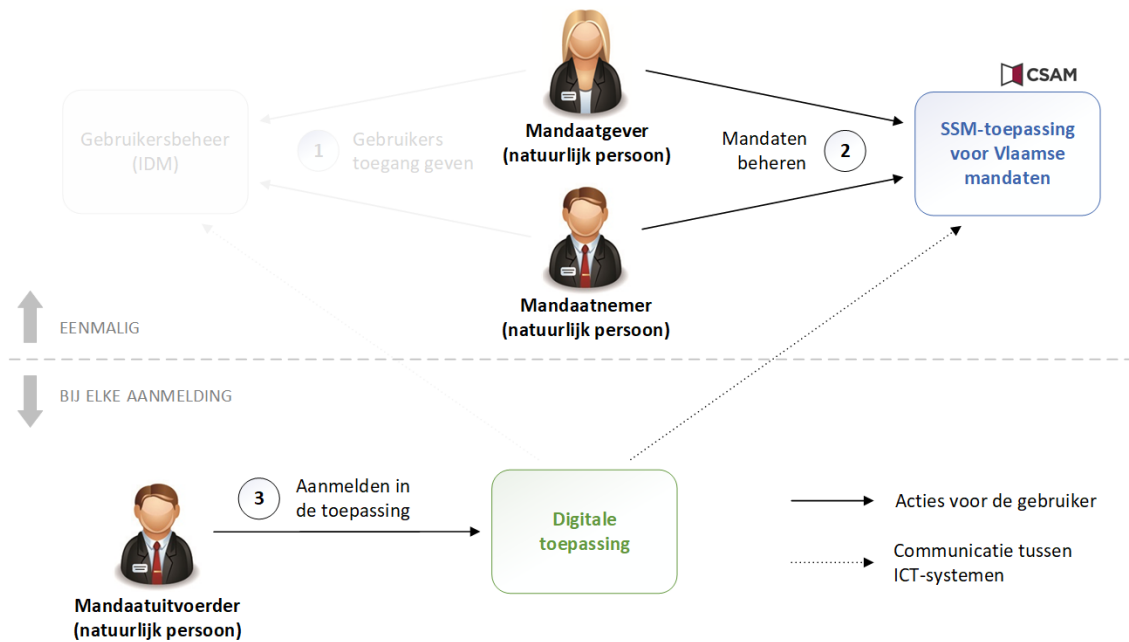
CSAM

Gebruikersbeheer (IDM)

1 Gebruikers toegang geven

Mandaatgever (natuurlijk persoon)

Mandaten beheren 2

SSM-toepassing voor Vlaamse mandaten

Mandaatnemer (natuurlijk persoon)

EENMALIG

BIJ ELKE AANMELDING

3 Aanmelden in de toepassing

Digitale toepassing

Acties voor de gebruiker

Communicatie tussen ICT-systemen

Mandaatuitvoerder (natuurlijk persoon)